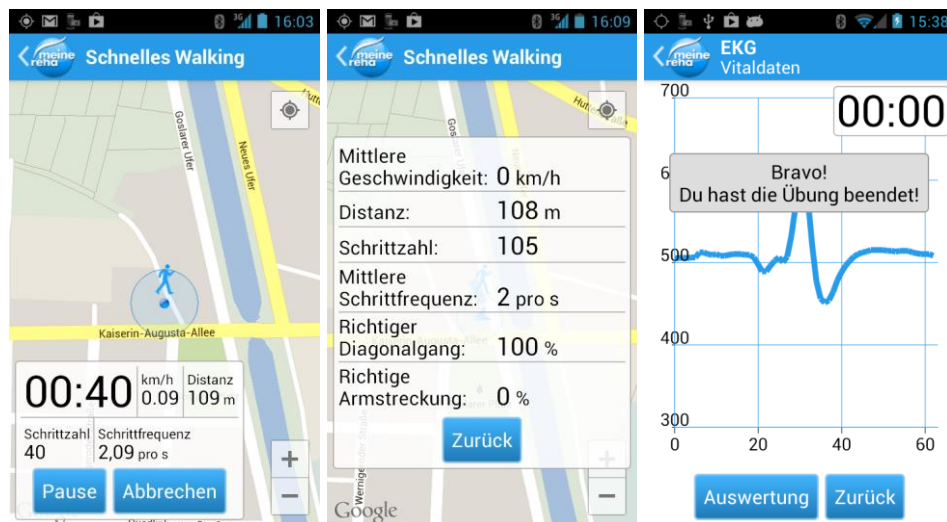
16:03

meine reha Schnelles Walking

Goslarer Ufer

Neues Ufer

Kaiserin-Augusta-Allee

00:40 km/h 0.09 Distanz 109 m

Schrittzahl 40 Schrittfrequenz 2,09 pro s

Pause Abbrechen

+
−

16:09

meine reha Schnelles Walking

Mittlere Geschwindigkeit: 0 km/h

Distanz: 108 m

Schrittzahl: 105

Mittlere Schrittfrequenz: 2 pro s

Richtiger Diagonalgang: 100 %

Richtige Armstreckung: 0 %

Zurück

Google

15:38

meine reha EKG Vitaldaten

700

00:00

Bravo!
Du hast die Übung beendet!

500

400

300

0 20 40 60

Auswertung Zurück